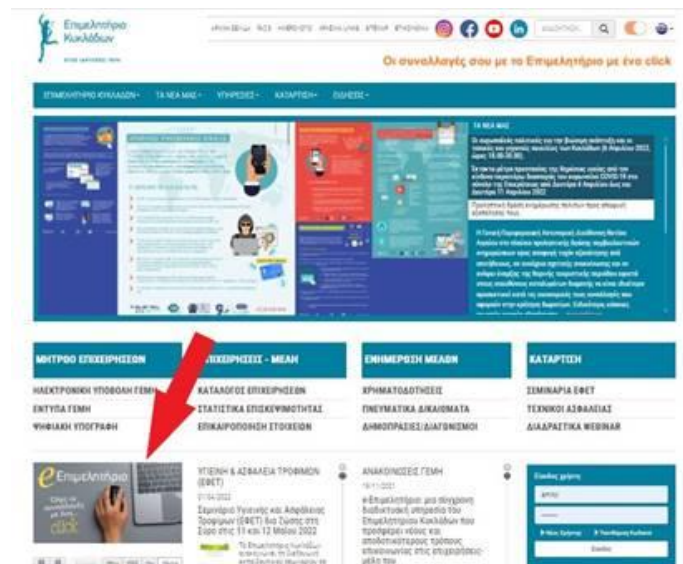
Επιμελητήριο Κυκλάδων

Οι συναλλαγές σου με το Επιμελητήριο με ένα click

ΕΠΙΜΕΛΗΤΗΡΙΟ ΚΥΚΛΑΔΩΝ▾ ΤΑ ΝΕΑ ΜΑΣ▾ ΥΠΗΡΕΣΙΕΣ▾ ΚΑΤΑΡΤΙΣΗ▾ ΕΙΔΗΣΕΙΣ▾

ΤΑ ΝΕΑ ΜΑΣ

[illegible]

ΜΗΤΡΩΟ ΕΠΙΧΕΙΡΗΣΕΩΝ
ΗΛΕΚΤΡΟΝΙΚΗ ΥΠΟΒΟΛΗ ΓΕΜΗ
ΕΝΤΥΠΑ ΓΕΜΗ
ΨΗΦΙΑΚΗ ΥΠΟΓΡΑΦΗ

ΕΠΙΧΕΙΡΗΣΕΙΣ - ΜΕΛΗ
ΚΑΤΑΛΟΓΟΣ ΕΠΙΧΕΙΡΗΣΕΩΝ
ΣΤΑΤΙΣΤΙΚΑ ΕΠΙΧΕΙΡΗΜΑΤΙΚΟΤΗΤΑΣ
ΕΠΙΚΑΙΡΟΠΟΙΗΣΗ ΣΤΟΙΧΕΙΩΝ

ΕΝΗΜΕΡΩΣΗ ΜΕΛΩΝ
ΧΡΗΜΑΤΟΔΟΤΗΣΕΙΣ
ΠΝΕΥΜΑΤΙΚΑ ΔΙΚΑΙΩΜΑΤΑ
ΔΗΜΟΠΡΑΣΙΕΣ/ΔΙΑΓΩΝΙΣΜΟΙ

ΚΑΤΑΡΤΙΣΗ
ΣΕΜΙΝΑΡΙΑ ΕΦΕΤ
ΤΕΧΝΙΚΟΙ ΑΣΦΑΛΕΙΑΣ
ΔΙΑΔΡΑΣΤΙΚΑ WEBINAR

e Επιμελητήριο
click

ΥΓΙΕΙΝΗ & ΑΣΦΑΛΕΙΑ ΤΡΟΦΙΜΩΝ (ΕΦΕΤ)
Σεμινάριο Υγιεινής και Ασφάλειας Τροφίμων (ΕΦΕΤ) δια Ζώσης στη Σύρο στις 11 και 12 Μαΐου 2022

ΑΝΑΚΟΙΝΩΣΕΙΣ ΓΕΜΗ
e-Επιμελητήριο: μια σύγχρονη διαδικτυακή υπηρεσία του Επιμελητηρίου Κυκλάδων που προσφέρει νέους και αποδοτικότερους τρόπους επικοινωνίας στις επιχειρήσεις-μέλη του

Είσοδος χρήστη
Είσοδος